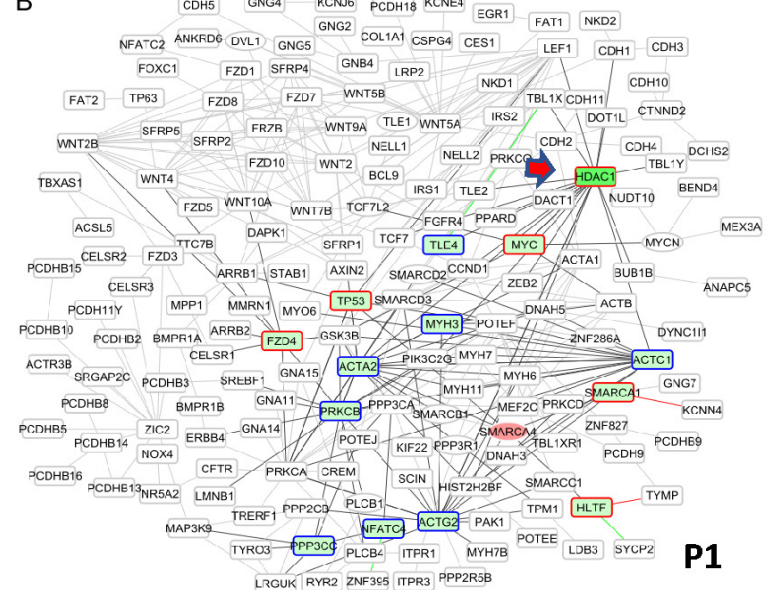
B

CDH5 GNG4 KCNJ6 PCDH18 KCNE4 EGR1 FAT1 NKD2 NFATC2 ANKRD6 DVL1 GNG5 COL1A1 CSPG4 CES1 LEF1 CDH1 CDH3 FOXC1 FZD1 SFRP4 GNB4 LRP2 CDH10 FAT2 TP63 FZD8 FZD7 WNT5B NKD1 TBL1X CDH11 CTNND2 SFRP5 SFRP2 FRZB WNT9A TLE1 WNT5A IRS2 DOT1L WNT2B NELL1 CDH2 CDH4 DCHS2 FZD10 WNT2 NELL2 PRKCG TBL1Y WNT4 BCL9 HDAC1 TBXAS1 IRS1 TLE2 BEND4 FZD5 WNT10A WNT7B TCF7L2 DACT1 NUDT10 ACSL5 FGFR4 PPARD MEX3A TTC7B DAPK1 SFRP1 TCF7 TLE4 MYC MYCN PCDHB15 CELSR2 FZD3 ARRB1 STAB1 AXIN2 CCND1 ACTA1 CELSR3 SMARCD2 BUB1B MPP1 MMRN1 TP53 ZEB2 ANAPC5 PCDH11Y MYO6 SMARCD3 ACTB PCDHB10 PCDHB2 BMPR1A ARRB2 GSK3B MYH3 POTEF DNAH5 DYNC1I1 ACTR3B FZD4 ZNF286A CELSR1 PIK3C2G MYH7 ACTC1 SRGAP2C PCDHB3 SREBF1 GNA15 ACTA2 MYH11 MYH6 GNG7 PCDHB8 BMPR1B GNA11 PPP3CA SMARCA1 SMARCD1 MEF2C PRKCD KCNN4 PCDHB5 ZIC2 PRKCB ZNF827 PCDHB14 ERBB4 GNA14 SMARCA4 TBL1XR1 PCDHB9 NOX4 POTEJ KIF22 PPP3R1 DNAH3 PCDH9 PCDHB16 PCDHB13 NR5A2 CFTR CREM SCIN SMARCC1 LMNB1 PRKCA HIST2H2BF TYMP TRERF1 PPP2CB PLCB1 TPM1 HLTF MAP3K9 NFATC4 ACTG2 PAK1 TYRO3 PPP3CC POTEE LDB3 SYCP2 PLCB4 ITPR1 MYH7B LRGUK RYR2 ZNF395 ITPR3 PPP2R5B

P1